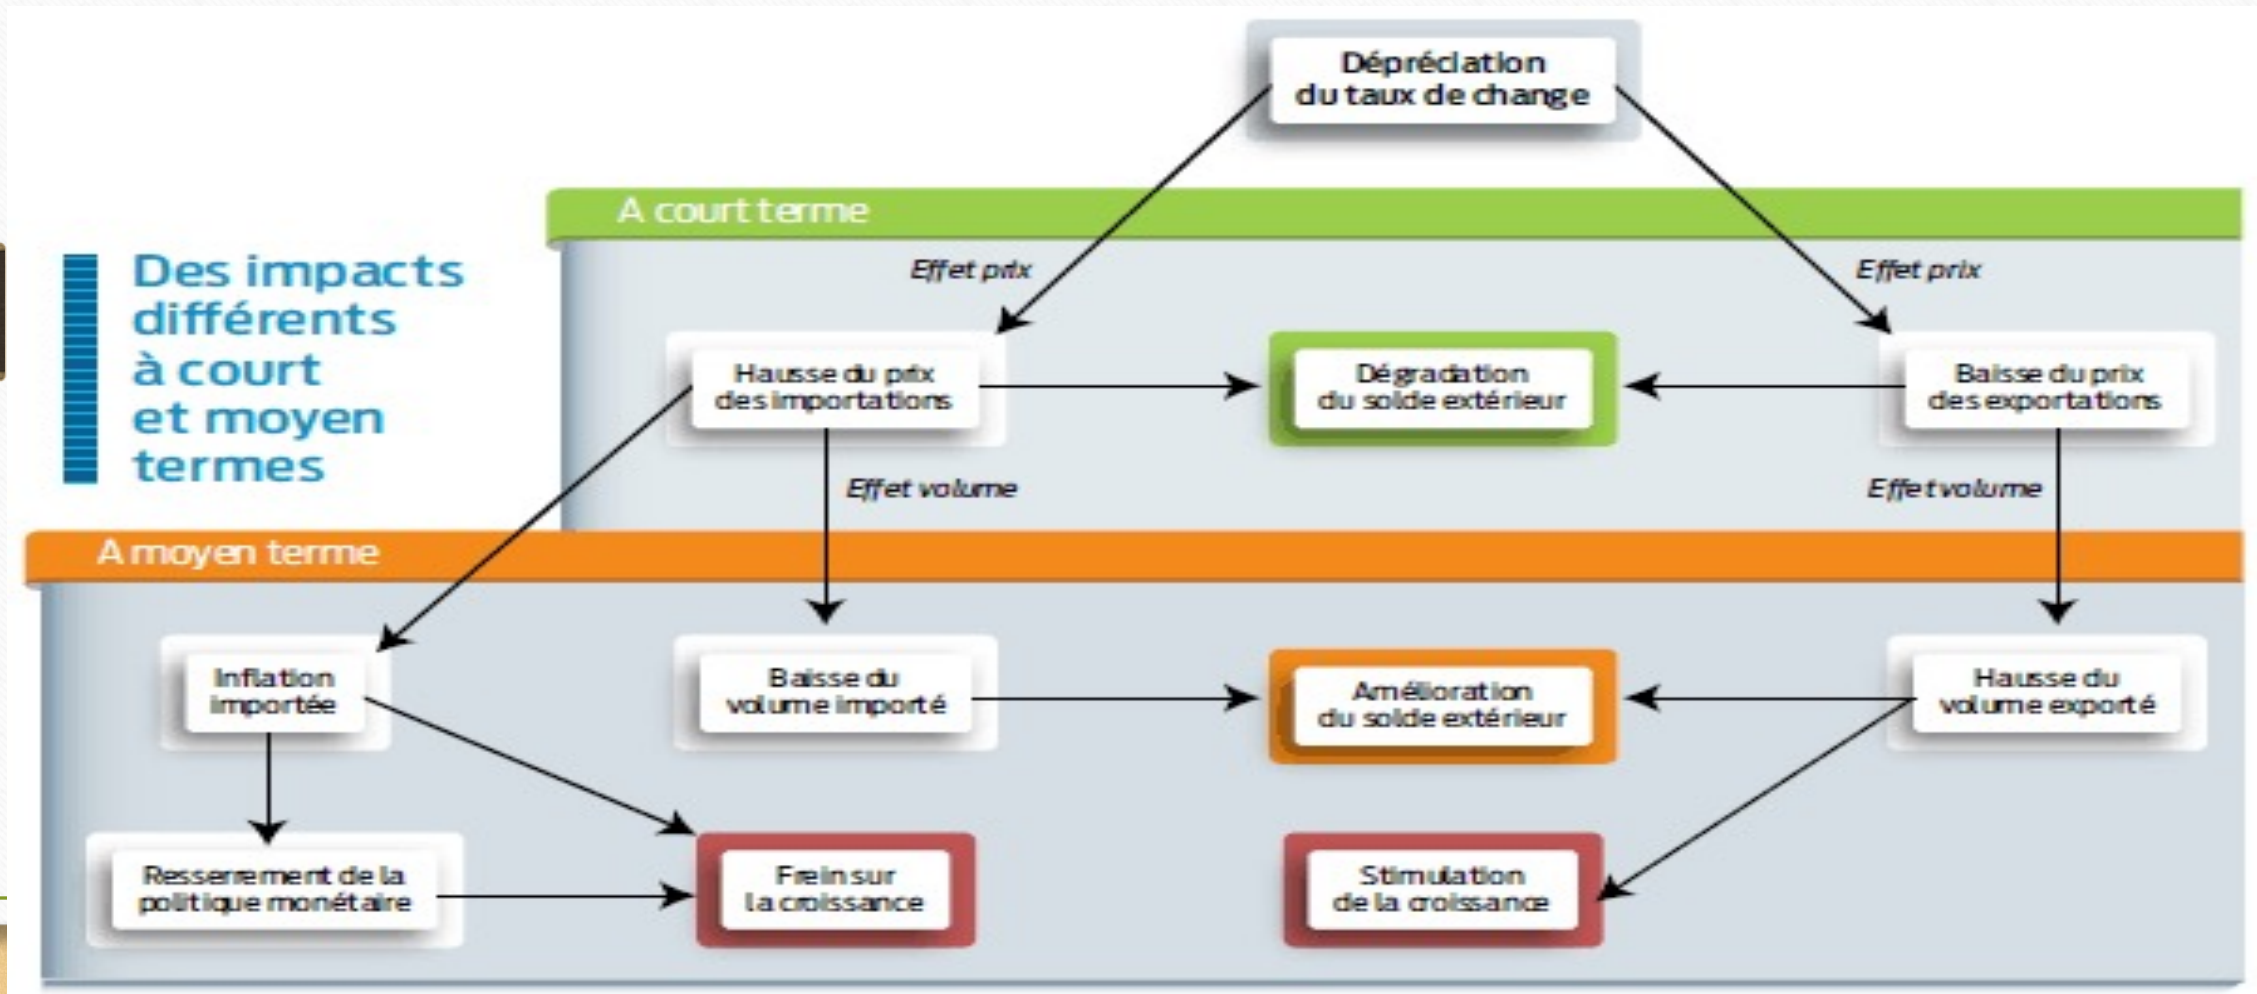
Des impacts différents à court et moyen termes

Dépréciation du taux de change

A court terme

Effet prix

Effet prix

Hausse du prix des importations

Dégradation du solde extérieur

Baisse du prix des exportations

Effet volume

Effet volume

A moyen terme

Inflation importée

Baisse du volume importé

Amélioration du solde extérieur

Hausse du volume exporté

Resserrement de la politique monétaire

Frein sur la croissance

Stimulation de la croissance